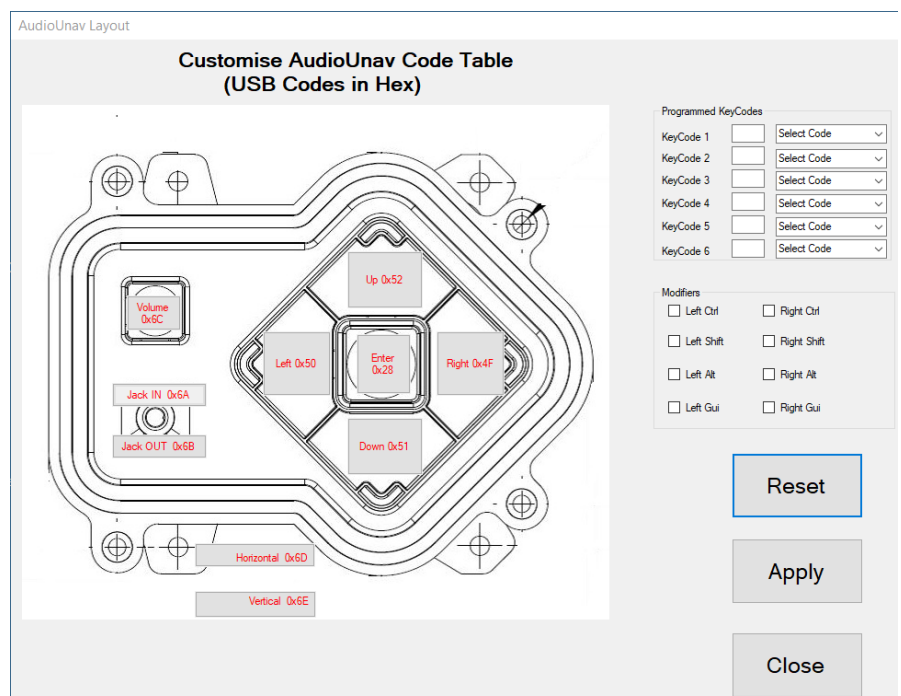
AudioUnav Layout

Customise AudioUnav Code Table
(USB Codes in Hex)

Volume 0x6C

Up 0x52

Left 0x50

Enter 0x28

Right 0x4F

Down 0x51

Jack IN 0x6A

Jack OUT 0x6B

Horizontal 0x6D

Vertical 0x6E

Programmed KeyCodes

KeyCode 1 Select Code
KeyCode 2 Select Code
KeyCode 3 Select Code
KeyCode 4 Select Code
KeyCode 5 Select Code
KeyCode 6 Select Code

Modifiers

Left Ctrl
Right Ctrl
Left Shift
Right Shift
Left Alt
Right Alt
Left Gui
Right Gui

Reset

Apply

Close